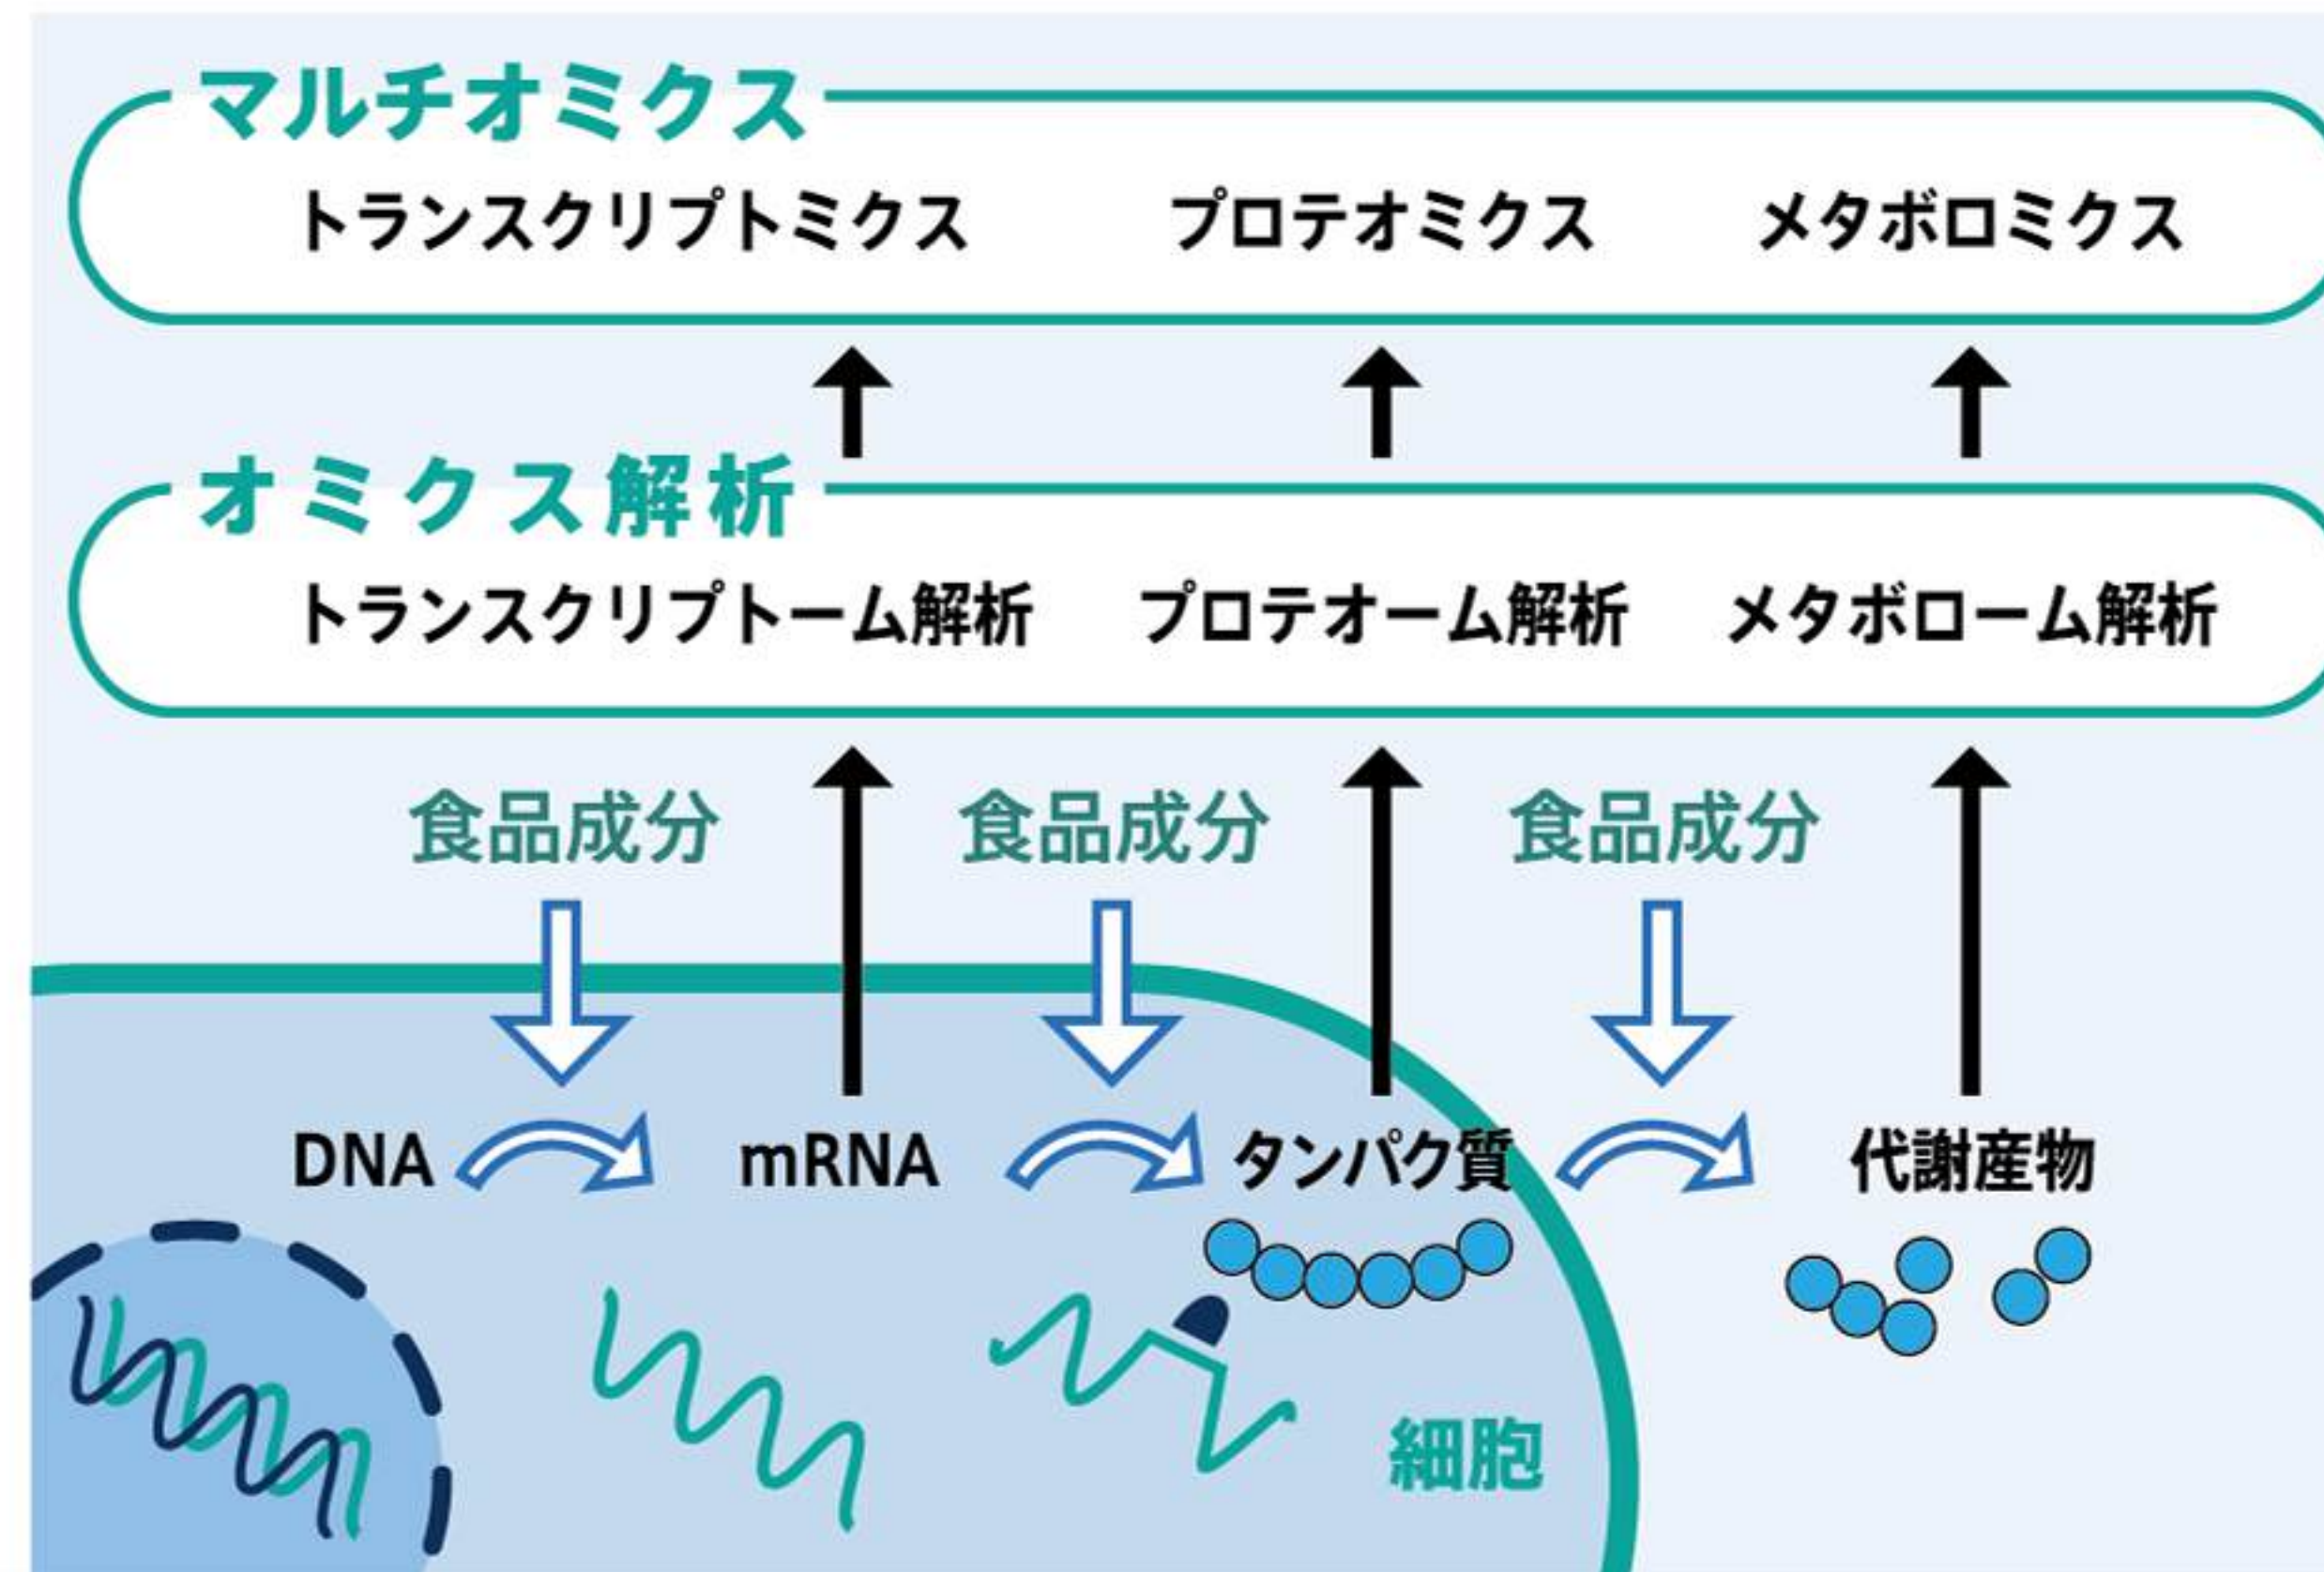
マルチオミクス

トランスクリプトミクス　プロテオミクス　メタボロミクス

オミクス解析

トランスクリプトーム解析　プロテオーム解析　メタボローム解析

食品成分　食品成分　食品成分

DNA　mRNA　タンパク質　代謝産物

細胞